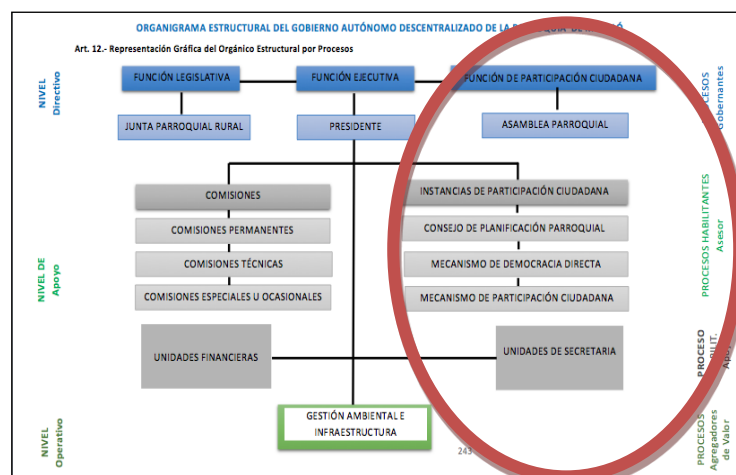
ORGANIGRAMA ESTRUCTURAL DEL GOBIERNO AUTÓNOMO DESCENTRALIZADO DE LA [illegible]

Art. 12.- Representación Gráfica del Orgánico Estructural por Procesos

NIVEL Directivo

FUNCIÓN LEGISLATIVA

FUNCIÓN EJECUTIVA

FUNCIÓN DE PARTICIPACIÓN CIUDADANA

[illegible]CESOS Gobernantes

JUNTA PARROQUIAL RURAL

PRESIDENTE

ASAMBLEA PARROQUIAL

NIVEL DE Apoyo

COMISIONES

COMISIONES PERMANENTES

COMISIONES TÉCNICAS

COMISIONES ESPECIALES U OCASIONALES

INSTANCIAS DE PARTICIPACIÓN CIUDADANA

CONSEJO DE PLANIFICACIÓN PARROQUIAL

MECANISMO DE DEMOCRACIA DIRECTA

MECANISMO DE PARTICIPACIÓN CIUDADANA

PROCESOS HABILITANTES Asesor

UNIDADES FINANCIERAS

UNIDADES DE SECRETARIA

PROCESO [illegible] Apo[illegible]

NIVEL Operativo

GESTIÓN AMBIENTAL E INFRAESTRUCTURA

243

PROCESOS Agregadores de Valor